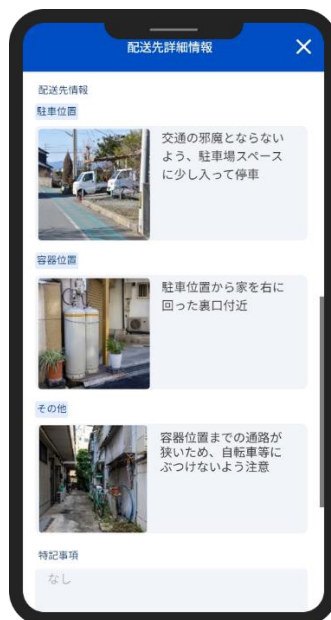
配送先詳細情報

×

配送先情報

駐車位置

交通の邪魔とならないよう、駐車場スペースに少し入って停車

容器位置

駐車位置から家を右に回った裏口付近

その他

容器位置までの通路が狭いため、自転車等にぶつけないよう注意

特記事項

なし